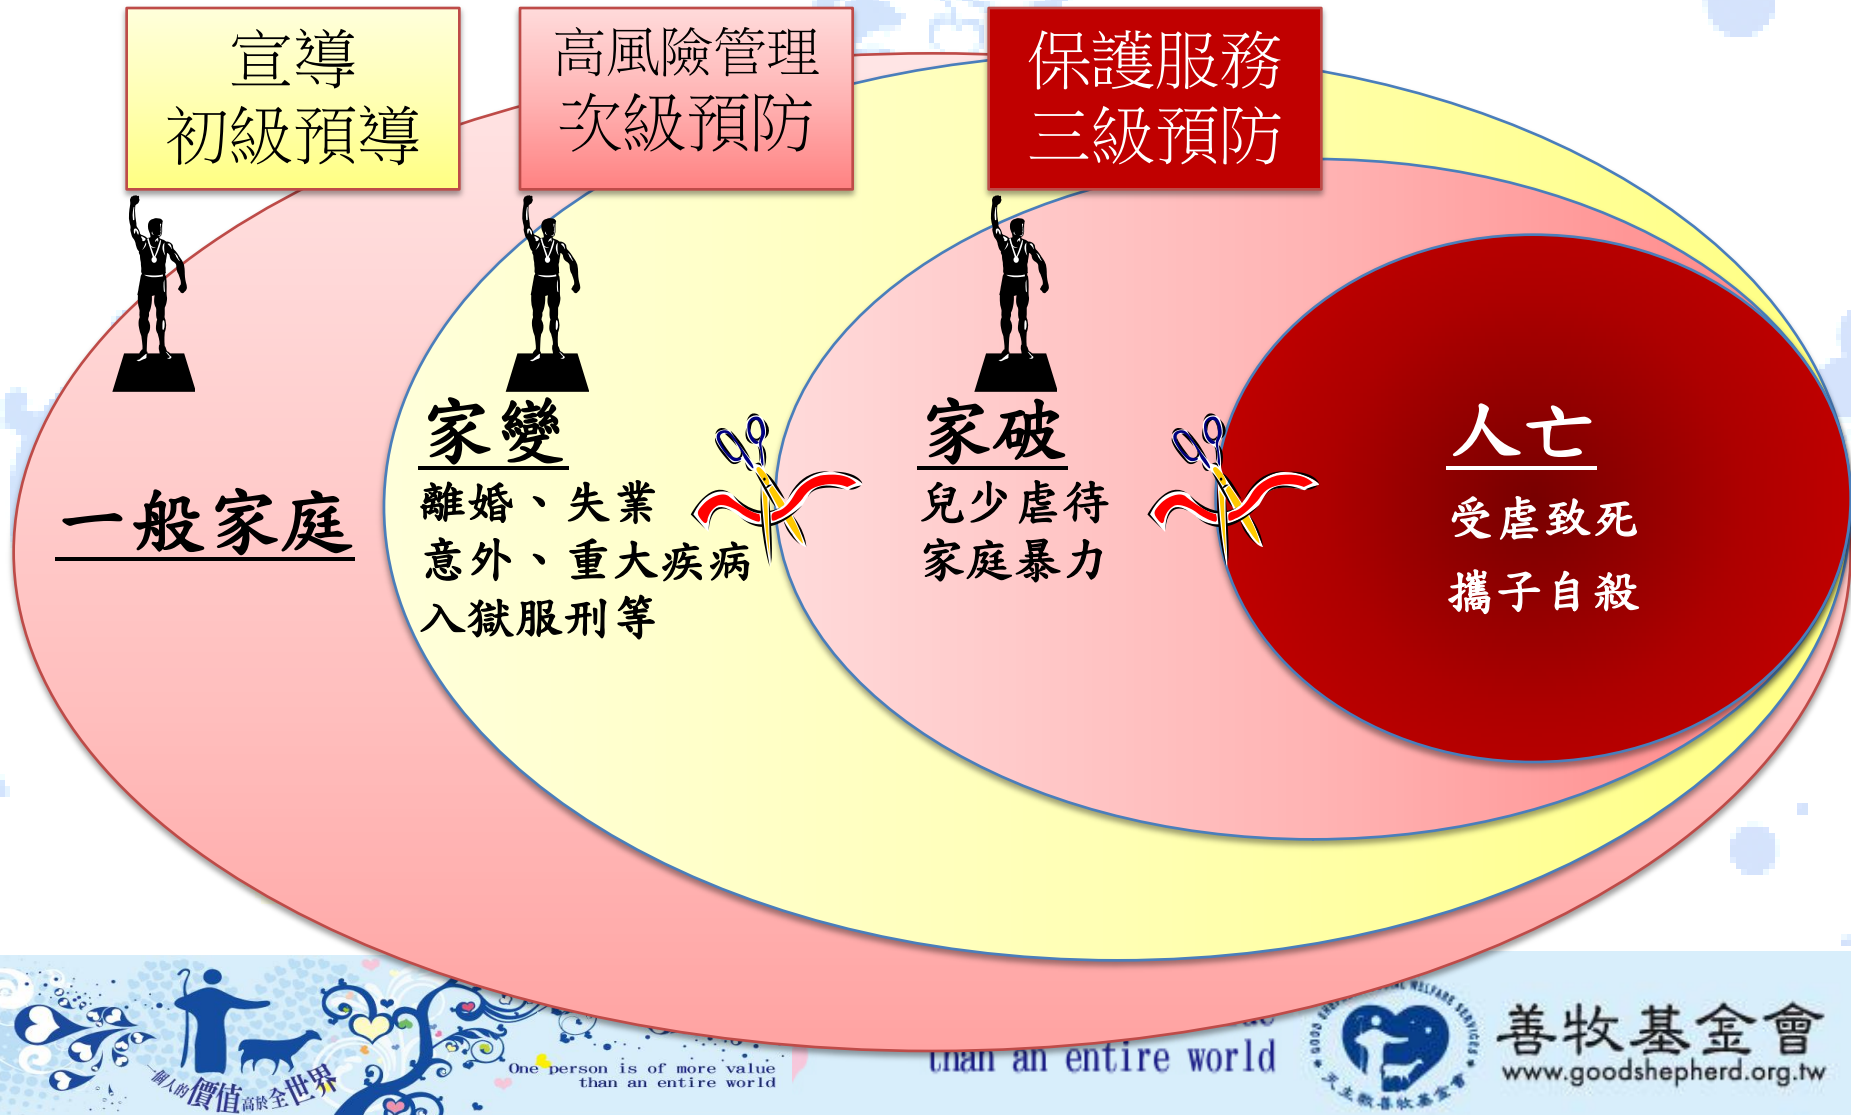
宣導
初級預導

高風險管理
次級預防

保護服務
三級預防

一般家庭

家變
離婚、失業
意外、重大疾病
入獄服刑等

家破
兒少虐待
家庭暴力

人亡
受虐致死
攜子自殺

一個人的價值高於全世界

One person is of more value than an entire world

than an entire world

善牧基金會
www.goodshepherd.org.tw